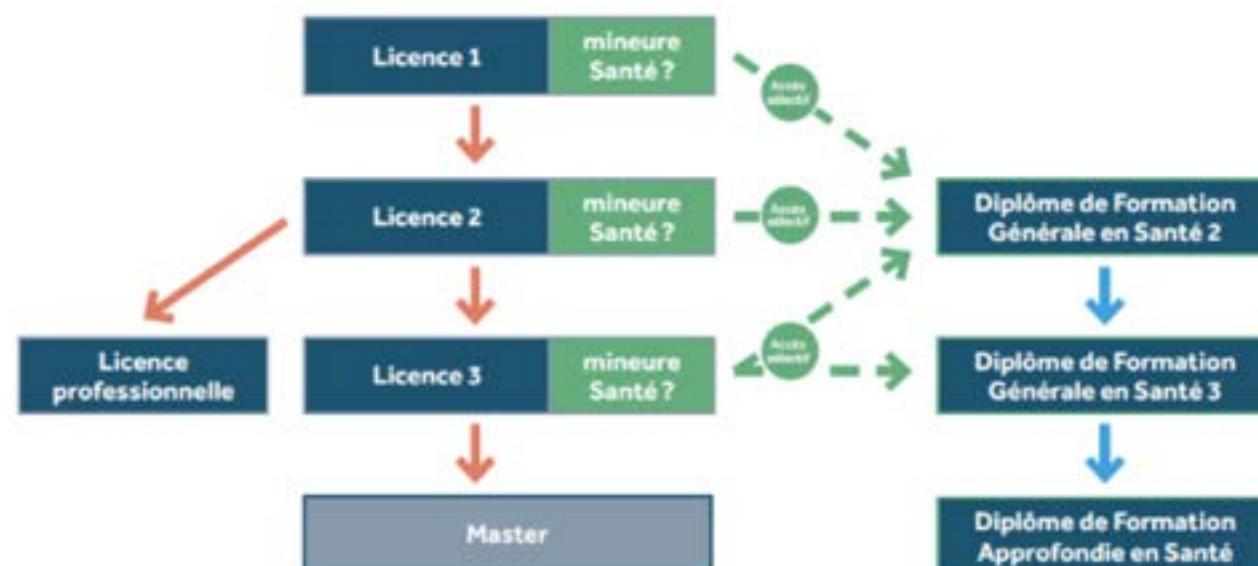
Licence 1

mineure Santé ?

Accès sélectif

Licence 2

mineure Santé ?

Accès sélectif

Diplôme de Formation Générale en Santé 2

Licence professionnelle

Licence 3

mineure Santé ?

Accès sélectif

Diplôme de Formation Générale en Santé 3

Master

Diplôme de Formation Approfondie en Santé